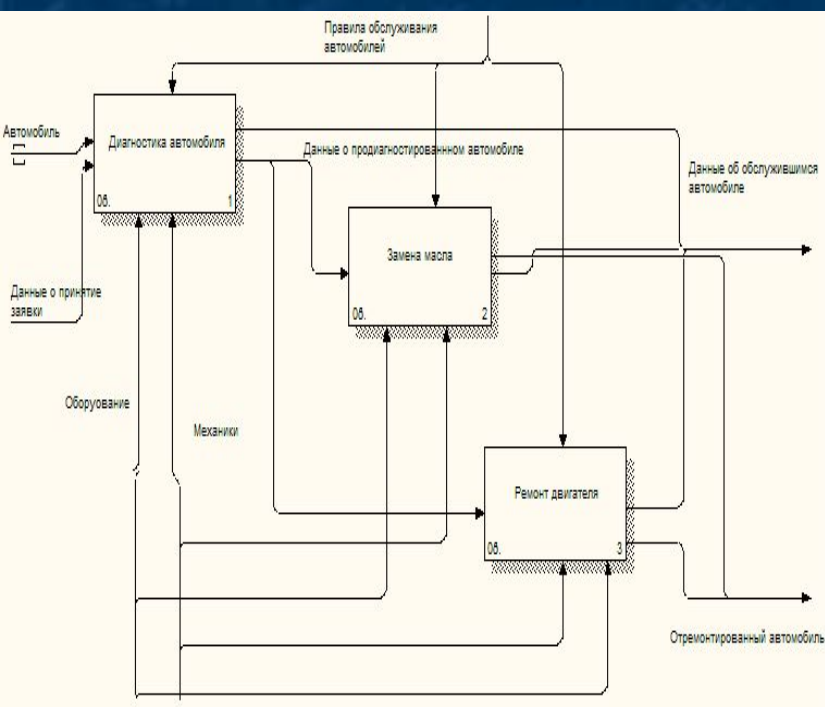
Правила обслуживания автомобилей

Автомобиль

Диагностика автомобиля

0б.

1

Данные о продиагностированном автомобиле

Данные об обслужившимся автомобиле

Замена масла

0б.

2

Данные о принятие заявки

Оборуование

Механики

Ремонт двигателя

0б.

3

Отремонтированный автомобиль